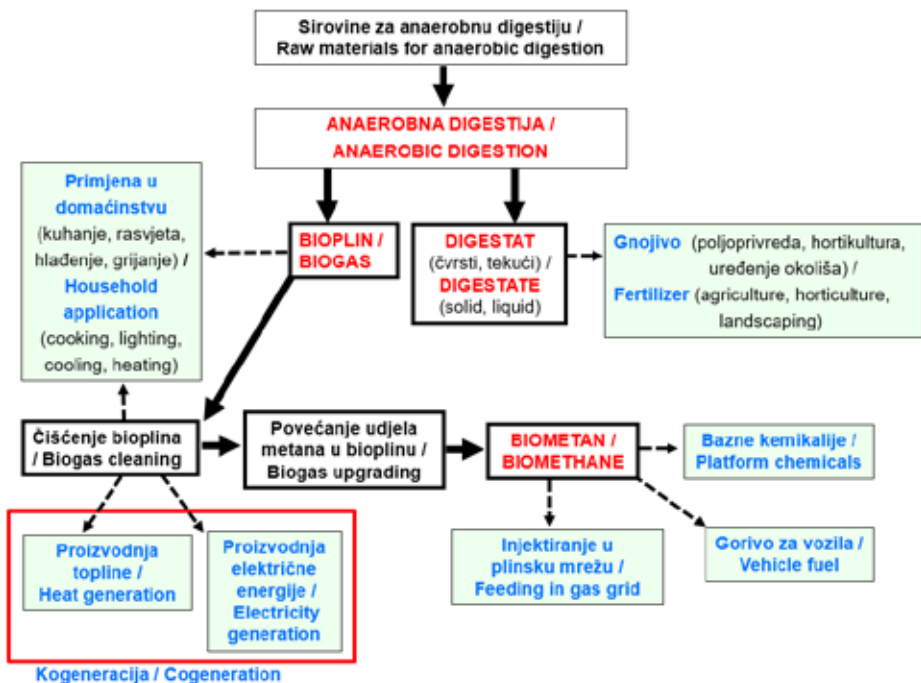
Sirovine za anaerobnu digestiju / Raw materials for anaerobic digestion

ANAEROBNA DIGESTIJA / ANAEROBIC DIGESTION

Primjena u domaćinstvu (kuhanje, rasvjeta, hlađenje, grijanje) / Household application (cooking, lighting, cooling, heating)

BIOPLIN / BIOGAS

DIGESTAT (čvrsti, tekući) / DIGESTATE (solid, liquid)

Gnojivo (poljoprivreda, hortikultura, uređenje okoliša) / Fertilizer (agriculture, horticulture, landscaping)

Čišćenje bioplina / Biogas cleaning

Povećanje udjela metana u bioplinu / Biogas upgrading

BIOMETAN / BIOMETHANE

Bazne kemikalije / Platform chemicals

Proizvodnja topline / Heat generation

Proizvodnja električne energije / Electricity generation

Injektiranje u plinsku mrežu / Feeding in gas grid

Gorivo za vozila / Vehicle fuel

Kogeneracija / Cogeneration